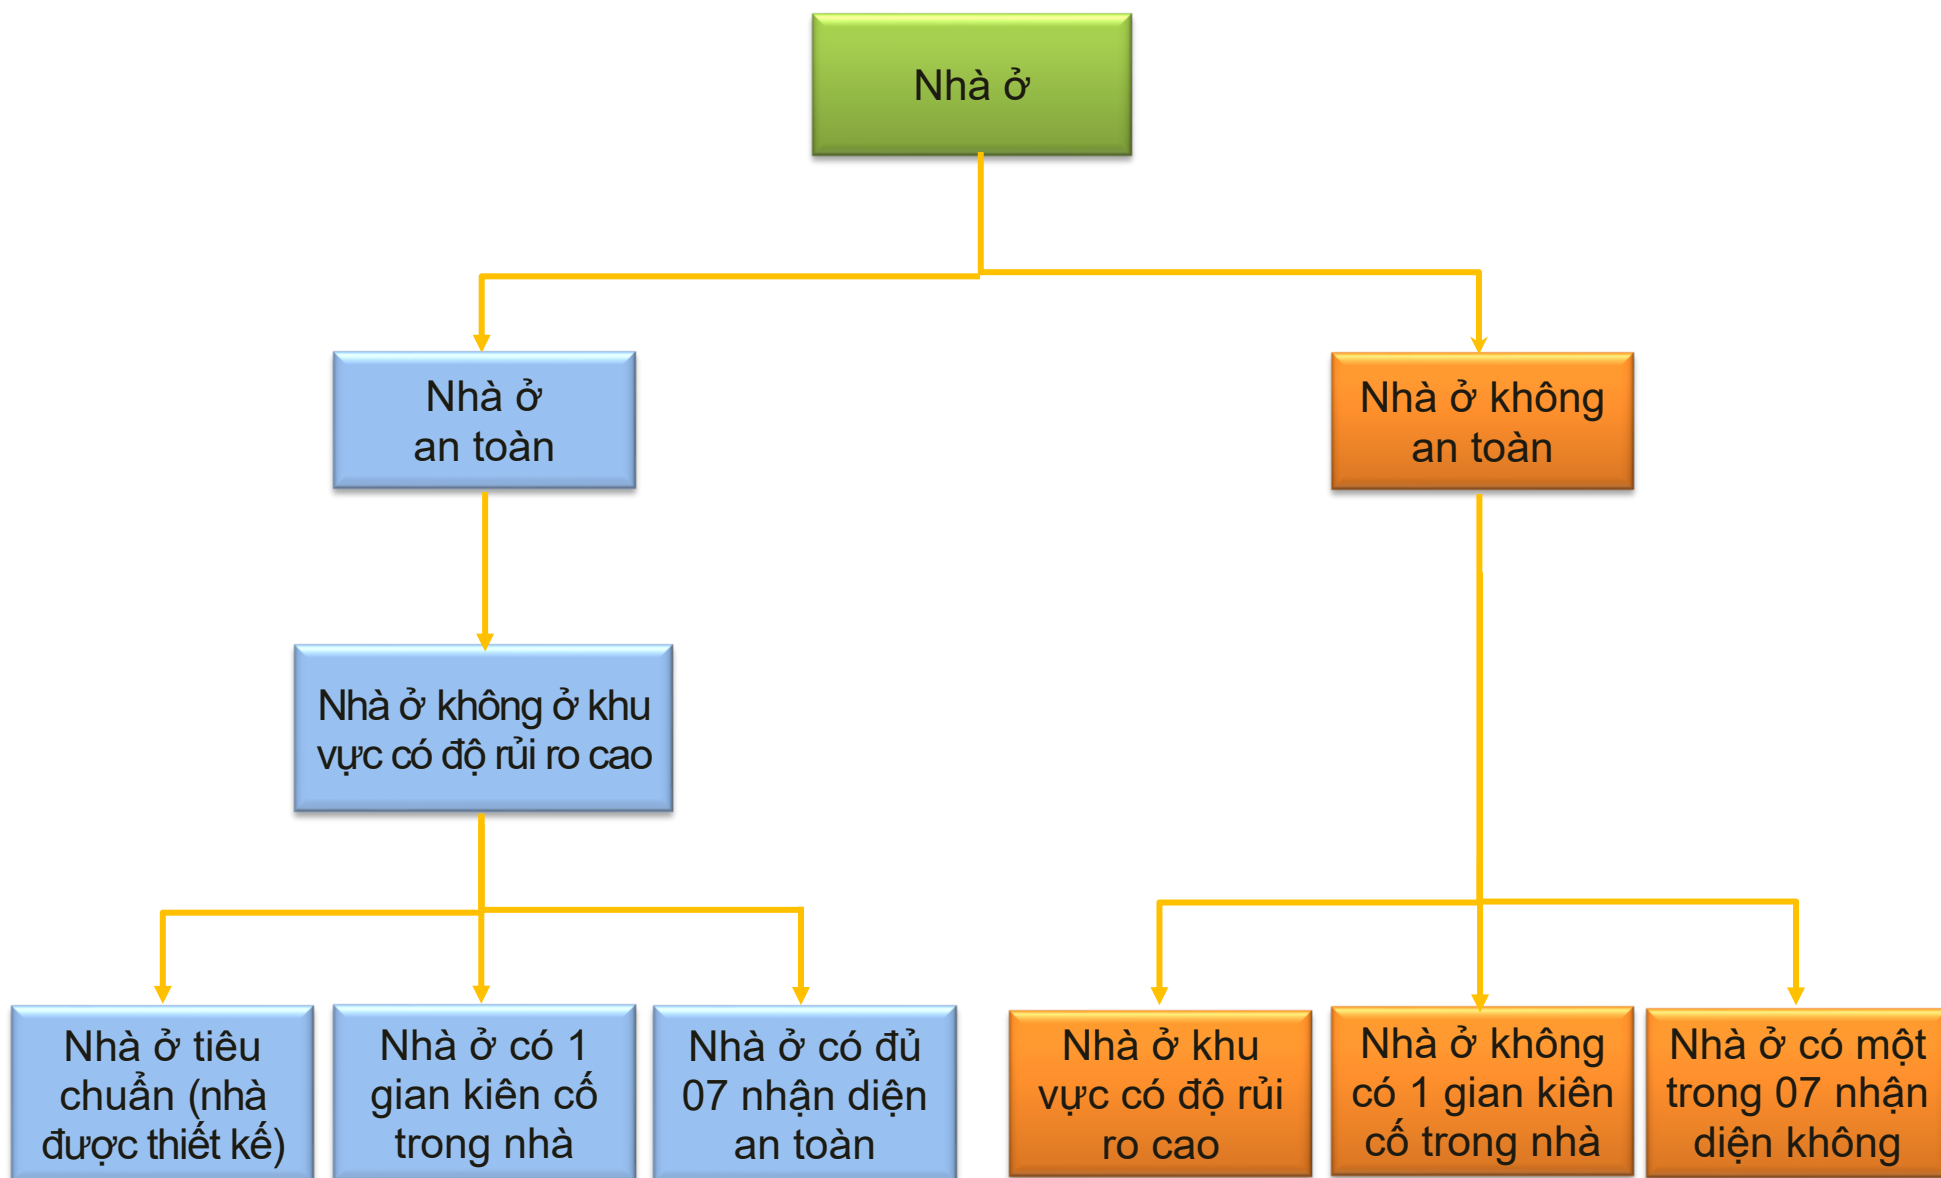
Nhà ở

Nhà ở an toàn

Nhà ở không an toàn

Nhà ở không ở khu vực có độ rủi ro cao

Nhà ở tiêu chuẩn (nhà được thiết kế)

Nhà ở có 1 gian kiên cố trong nhà

Nhà ở có đủ 07 nhận diện an toàn

Nhà ở khu vực có độ rủi ro cao

Nhà ở không có 1 gian kiên cố trong nhà

Nhà ở có một trong 07 nhận diện không